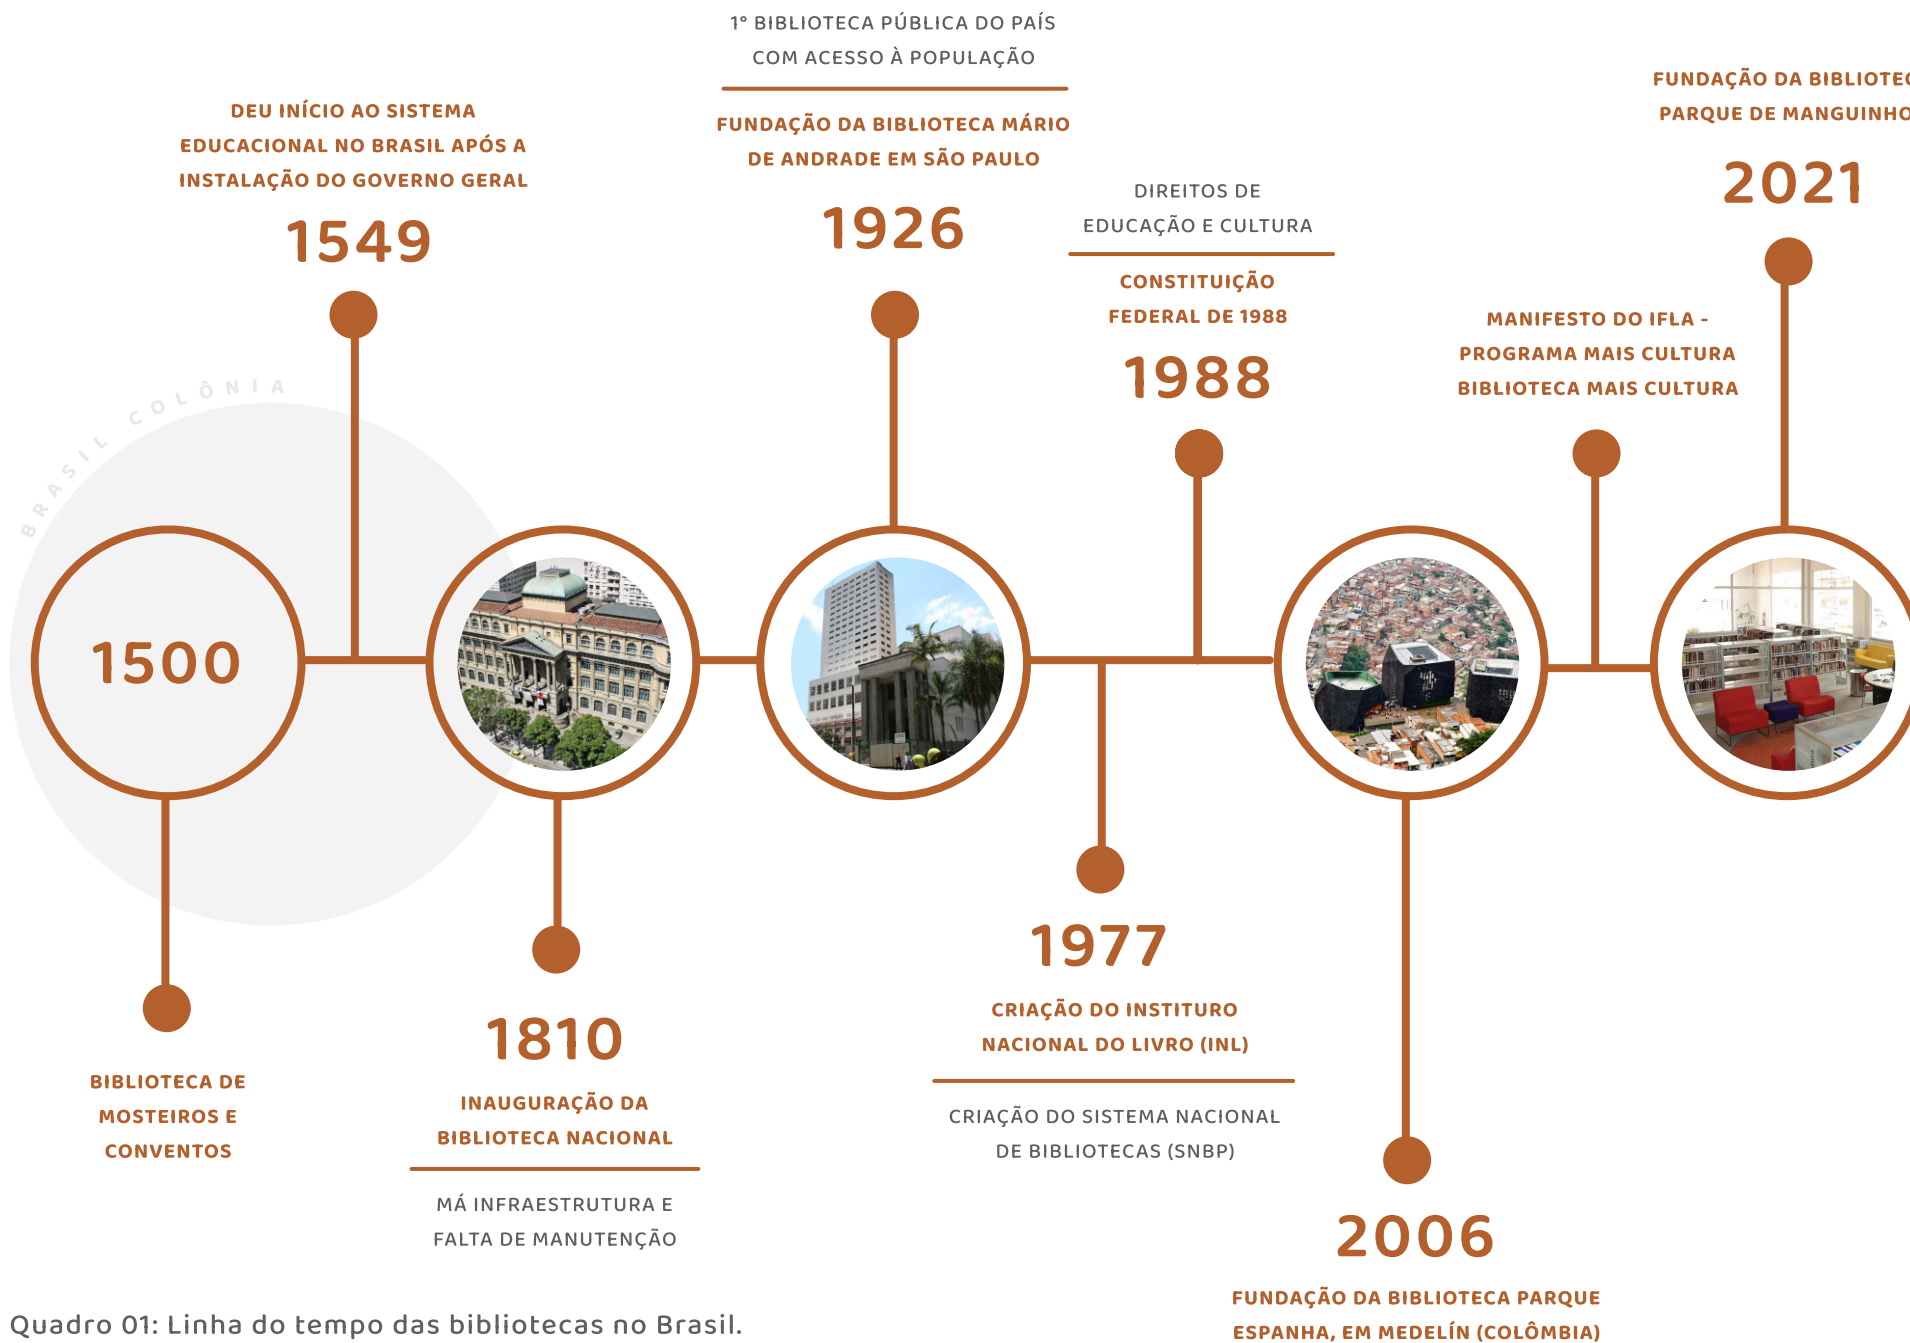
BRASIL COLÔNIA

1500

BIBLIOTECA DE MOSTEIROS E CONVENTOS

DEU INÍCIO AO SISTEMA EDUCACIONAL NO BRASIL APÓS A INSTALAÇÃO DO GOVERNO GERAL

1549

1810

INAUGURAÇÃO DA BIBLIOTECA NACIONAL

MÁ INFRAESTRUTURA E FALTA DE MANUTENÇÃO

1° BIBLIOTECA PÚBLICA DO PAÍS COM ACESSO À POPULAÇÃO

FUNDAÇÃO DA BIBLIOTECA MÁRIO DE ANDRADE EM SÃO PAULO

1926

1977

CRIAÇÃO DO INSTITUTO NACIONAL DO LIVRO (INL)

CRIAÇÃO DO SISTEMA NACIONAL DE BIBLIOTECAS (SNBP)

DIREITOS DE EDUCAÇÃO E CULTURA

CONSTITUIÇÃO FEDERAL DE 1988

1988

2006

FUNDAÇÃO DA BIBLIOTECA PARQUE ESPANHA, EM MEDELÍN (COLÔMBIA)

MANIFESTO DO IFLA - PROGRAMA MAIS CULTURA BIBLIOTECA MAIS CULTURA

FUNDAÇÃO DA BIBLIOTE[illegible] PARQUE DE MANGUINHO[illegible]

2021

Quadro 01: Linha do tempo das bibliotecas no Brasil.